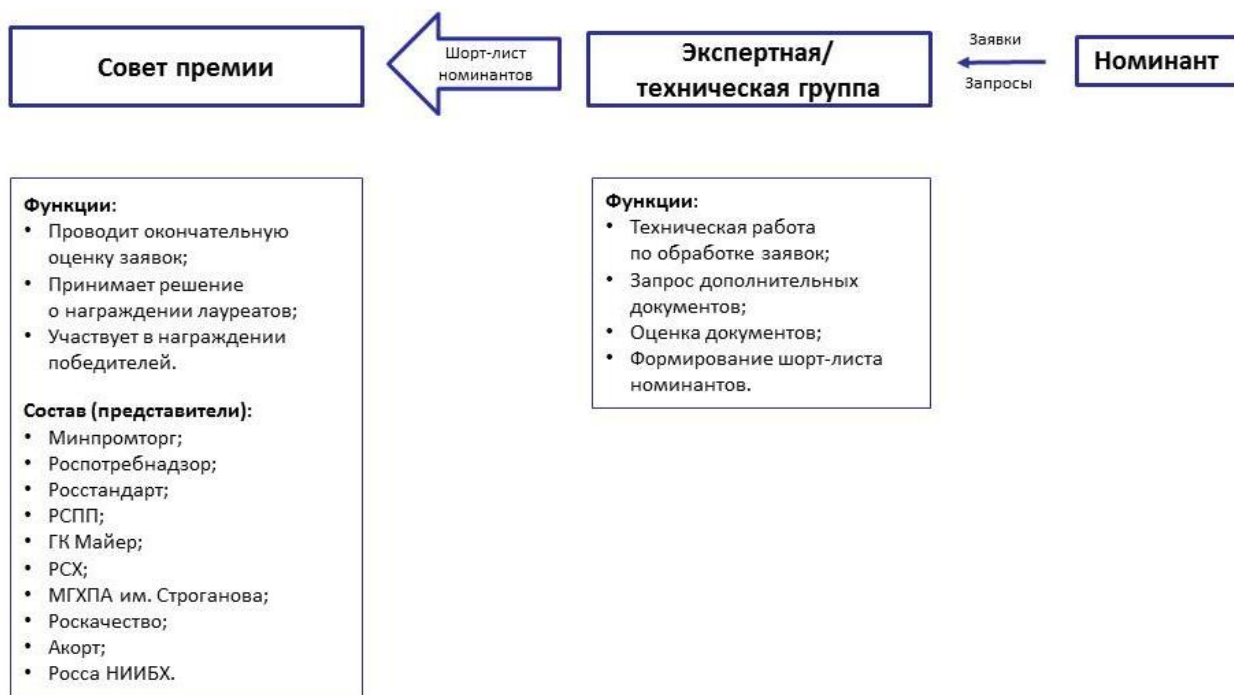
Совет премии

Шорт-лист номинантов

Экспертная/ техническая группа

Заявки

Запросы

Номинант

Функции:
• Проводит окончательную оценку заявок;
• Принимает решение о награждении лауреатов;
• Участвует в награждении победителей.

Состав (представители):
• Минпромторг;
• Роспотребнадзор;
• Росстандарт;
• РСПП;
• ГК Майер;
• РСХ;
• МГХПА им. Строганова;
• Роскачество;
• Акорт;
• Росса НИИБХ.

Функции:
• Техническая работа по обработке заявок;
• Запрос дополнительных документов;
• Оценка документов;
• Формирование шорт-листа номинантов.